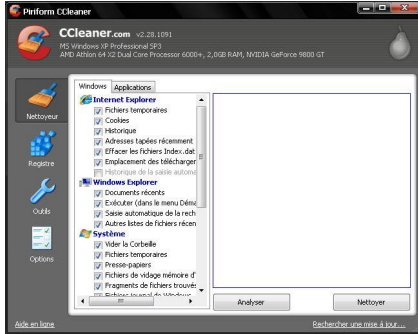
Piriform CCleaner

CCleaner.com v2.28.1091
MS Windows XP Professional SP3
AMD Athlon 64 X2 Dual Core Processor 6000+, 2,0GB RAM, NVIDIA GeForce 9800 GT

Nettoyeur

Registre

Outils

Options

Windows | Applications

Internet Explorer
Fichiers temporaires
Cookies
Historique
Adresses tapées récemment
Effacer les fichiers Index.dat
Emplacement des télécharger
Historique de la saisie automa

Windows Explorer
Documents récents
Exécuter (dans le menu Déma
Saisie automatique de la rech
Autres listes de fichiers récen

Système
Vider la Corbeille
Fichiers temporaires
Presse-papiers
Fichiers de vidage mémoire d'
Fragments de fichiers trouvés
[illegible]

Analyser

Nettoyer

Aide en ligne

Rechercher une mise à jour...